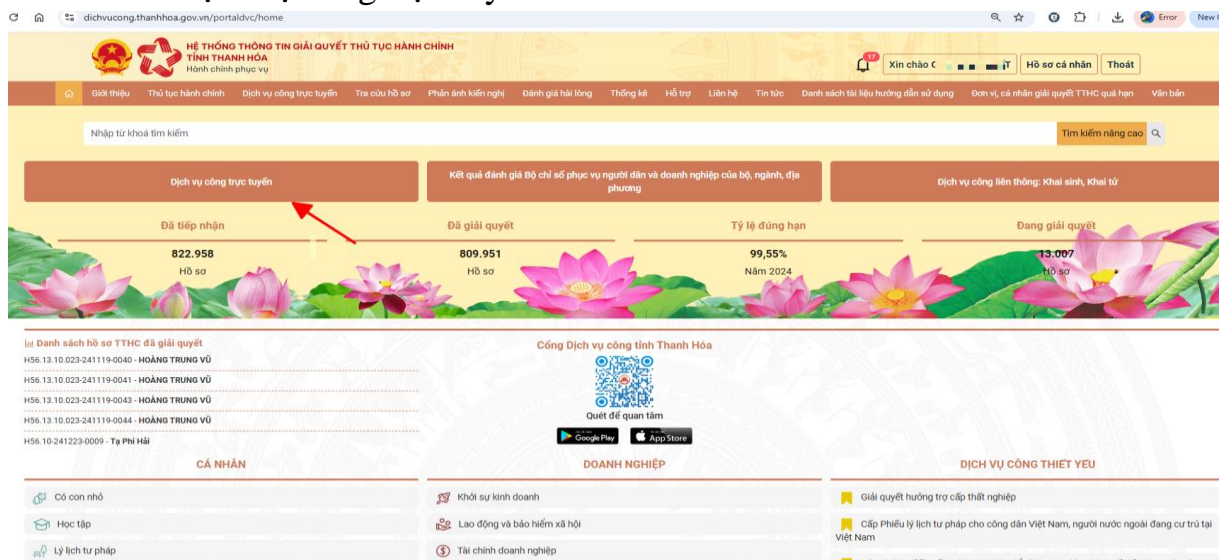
dichvucong.thanhhoa.gov.vn/portaldvc/home

Error New

HỆ THỐNG THÔNG TIN GIẢI QUYẾT THỦ TỤC HÀNH CHÍNH
TỈNH THANH HÓA
Hành chính phục vụ

17

Xin chào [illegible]

Hồ sơ cá nhân

Thoát

Giới thiệu Thủ tục hành chính Dịch vụ công trực tuyến Tra cứu hồ sơ Phản ánh kiến nghị Đánh giá hài lòng Thống kê Hỗ trợ Liên hệ Tin tức Danh sách tài liệu hướng dẫn sử dụng Đơn vị, cá nhân giải quyết TTHC quá hạn Văn bản

Nhập từ khoá tìm kiếm

Tìm kiếm nâng cao

Dịch vụ công trực tuyến

Kết quả đánh giá Bộ chỉ số phục vụ người dân và doanh nghiệp của bộ, ngành, địa phương

Dịch vụ công liên thông: Khai sinh, Khai tử

Đã tiếp nhận
822.958
Hồ sơ

Đã giải quyết
809.951
Hồ sơ

Tỷ lệ đúng hạn
99,55%
Năm 2024

Đang giải quyết
13.007
Hồ sơ

Danh sách hồ sơ TTHC đã giải quyết
H56.13.10.023-241119-0040 - HOÀNG TRUNG VŨ
H56.13.10.023-241119-0041 - HOÀNG TRUNG VŨ
H56.13.10.023-241119-0043 - HOÀNG TRUNG VŨ
H56.13.10.023-241119-0044 - HOÀNG TRUNG VŨ
H56.10-241223-0009 - Tạ Phi Hải

Cổng Dịch vụ công tỉnh Thanh Hóa
Quét để quan tâm
Google Play
App Store

CÁ NHÂN
Có con nhỏ
Học tập
Lý lịch tư pháp

DOANH NGHIỆP
Khởi sự kinh doanh
Lao động và bảo hiểm xã hội
Tài chính doanh nghiệp

DỊCH VỤ CÔNG THIẾT YẾU
Giải quyết hưởng trợ cấp thất nghiệp
Cấp Phiếu lý lịch tư pháp cho công dân Việt Nam, người nước ngoài đang cư trú tại Việt Nam